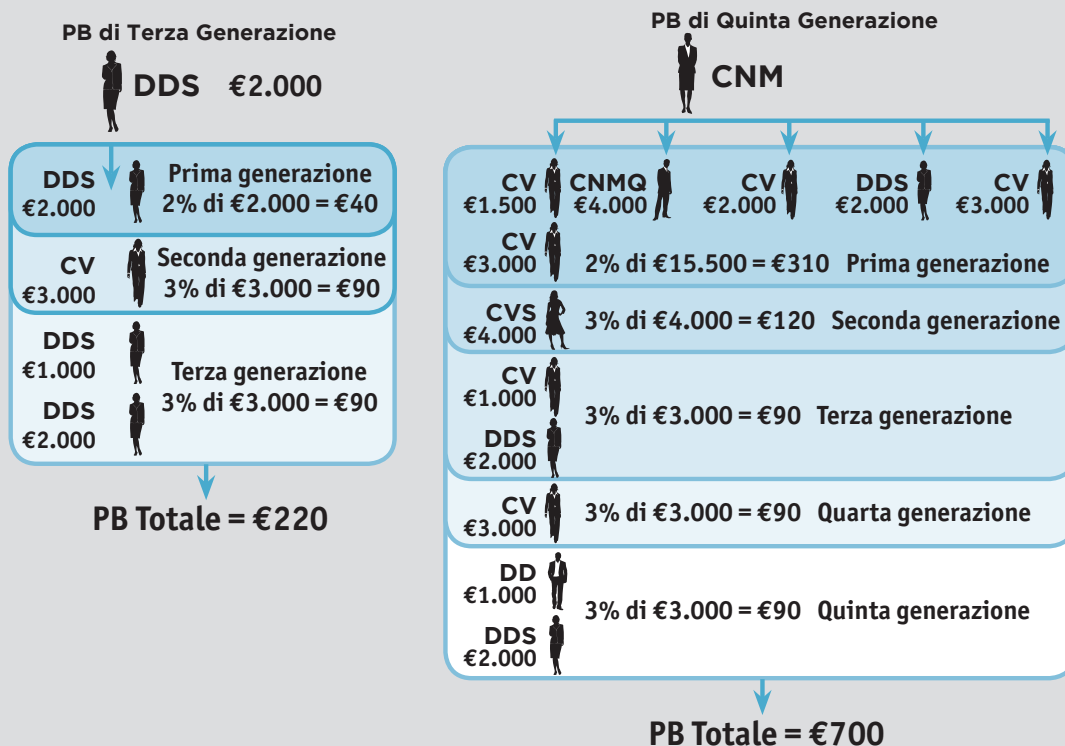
PB di Terza Generazione

DDS €2.000

DDS
€2.000
Prima generazione
2% di €2.000 = €40

CV
€3.000
Seconda generazione
3% di €3.000 = €90

DDS
€1.000
DDS
€2.000
Terza generazione
3% di €3.000 = €90

PB Totale = €220

PB di Quinta Generazione

CNM

CV
€1.500
CNMQ
€4.000
CV
€2.000
DDS
€2.000
CV
€3.000
CV
€3.000
2% di €15.500 = €310 Prima generazione

CVS
€4.000
3% di €4.000 = €120 Seconda generazione

CV
€1.000
DDS
€2.000
3% di €3.000 = €90 Terza generazione

CV
€3.000
3% di €3.000 = €90 Quarta generazione

DD
€1.000
DDS
€2.000
3% di €3.000 = €90 Quinta generazione

PB Totale = €700